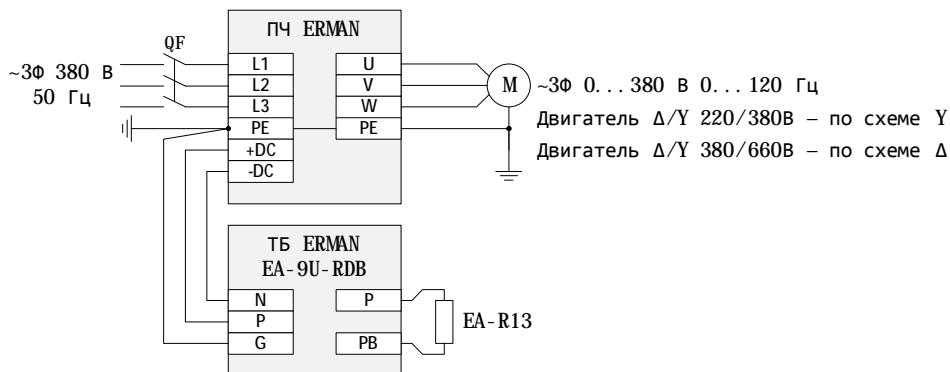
ПЧ ERMAN

QF

~3Ф 380 В
50 Гц

L1
L2
L3
PE
+DC
-DC

U
V
W
PE

M

~3Ф 0...380 В 0...120 Гц
Двигатель Δ/Y 220/380В – по схеме Y
Двигатель Δ/Y 380/660В – по схеме Δ

ТБ ERMAN
EA-9U-RDB

N
P
G

P
PB

EA-R13